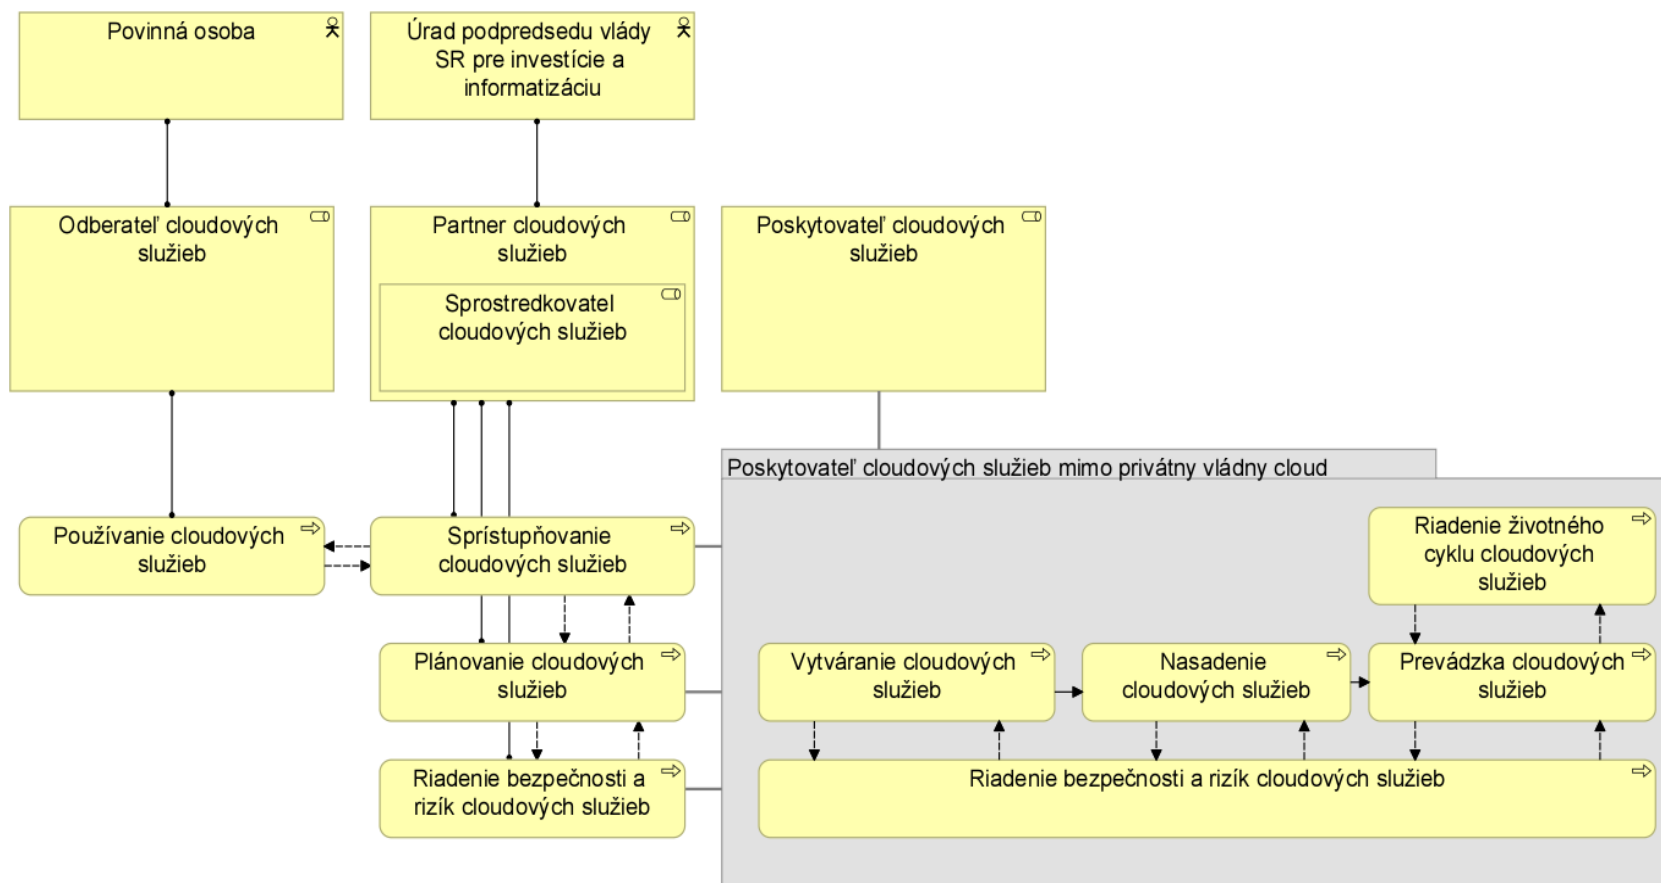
Povinná osoba

Úrad podpredsedu vlády SR pre investície a informatizáciu

Odberateľ cloudových služieb

Partner cloudových služieb

Sprostredkovatel cloudových služieb

Poskytovateľ cloudových služieb

Poskytovateľ cloudových služieb mimo privátny vládny cloud

Používanie cloudových služieb

Sprístupňovanie cloudových služieb

Riadenie životného cyklu cloudových služieb

Plánovanie cloudových služieb

Vytváranie cloudových služieb

Nasadenie cloudových služieb

Prevádzka cloudových služieb

Riadenie bezpečnosti a rizík cloudových služieb

Riadenie bezpečnosti a rizík cloudových služieb